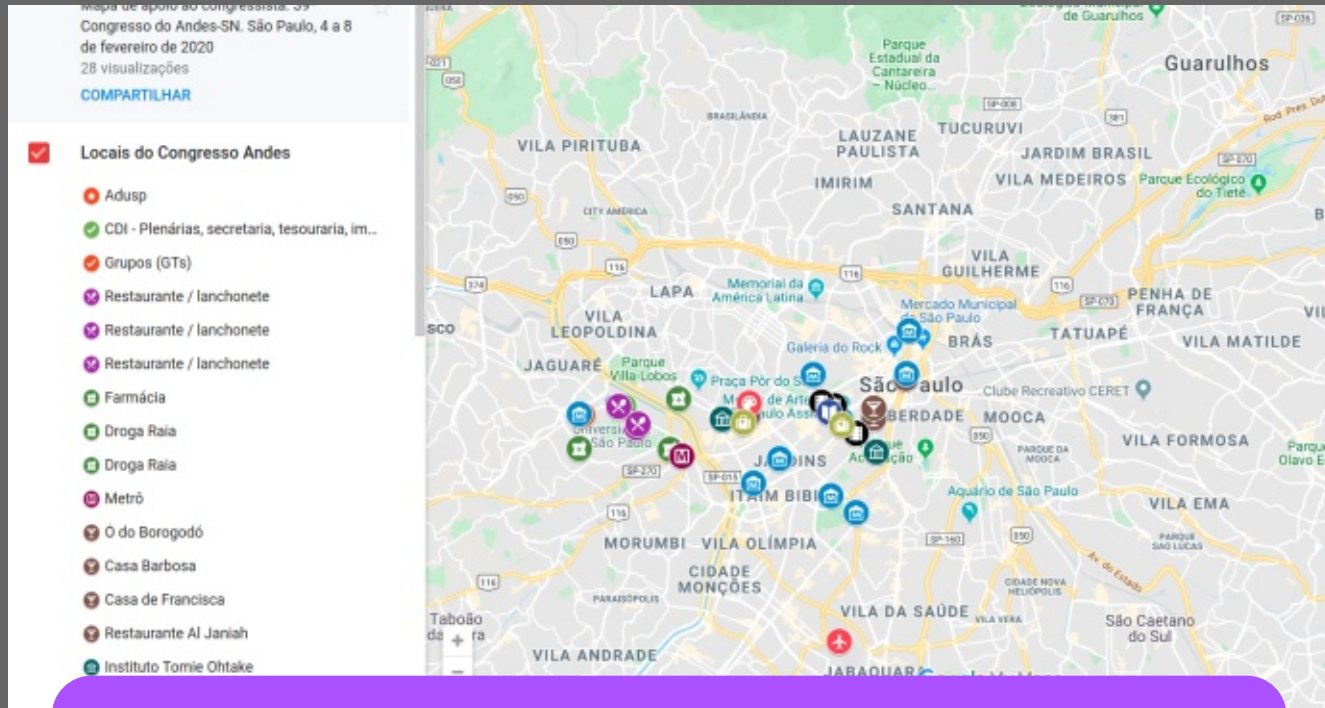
Mapa de apoio ao congressista: 39º Congresso do Andes-SN. São Paulo, 4 a 8 de fevereiro de 2020
28 visualizações
COMPARTILHAR

Locais do Congresso Andes
Adusp
CDI - Plenárias, secretaria, tesouraria, im...
Grupos (GTs)
Restaurante / lanchonete
Restaurante / lanchonete
Restaurante / lanchonete
Farmácia
Droga Raia
Droga Raia
Metrô
O do Borogodó
Casa Barbosa
Casa de Francisca
Restaurante Al Janiah
Instituto Tomie Ohtake

de Guarulhos
Parque Estadual da Cantareira - Núcleo...
Guarulhos
VILA PIRITUBA
BRASILÂNDIA
LAUZANE PAULISTA
TUCURUVI
JARDIM BRASIL
IMIRIM
VILA MEDEIROS
Parque Ecológico do Tietê
SANTANA
CITY AMÉRICA
VILA GUILHERME
LAPA
Memorial da América Latina
Mercado Municipal de São Paulo
PENHA DE FRANÇA
VILA LEOPOLDINA
TATUAPÉ
VILA MATILDE
Galeria do Rock
BRÁS
JAGUARÉ
Parque Villa-Lobos
Praça Pôr do Sol
São Paulo
Clube Recreativo CERET
Universidade de São Paulo
LIBERDADE
MOOCA
Museu de Arte de São Paulo Assis...
VILA FORMOSA
Parque da Aclimação
PARQUE DA MOOCA
JARDINS
ITAIM BIBI
Aquário de São Paulo
VILA EMA
MORUMBI
VILA OLÍMPIA
PARQUE SÃO LUCAS
CIDADE MONÇÕES
PARAISÓPOLIS
CIDADE NOVA HELIÓPOLIS
VILA DA SAÚDE
VILA VERA
São Caetano do Sul
Taboão da Serra
VILA ANDRADE
JABAQUARA
Av. do Estado